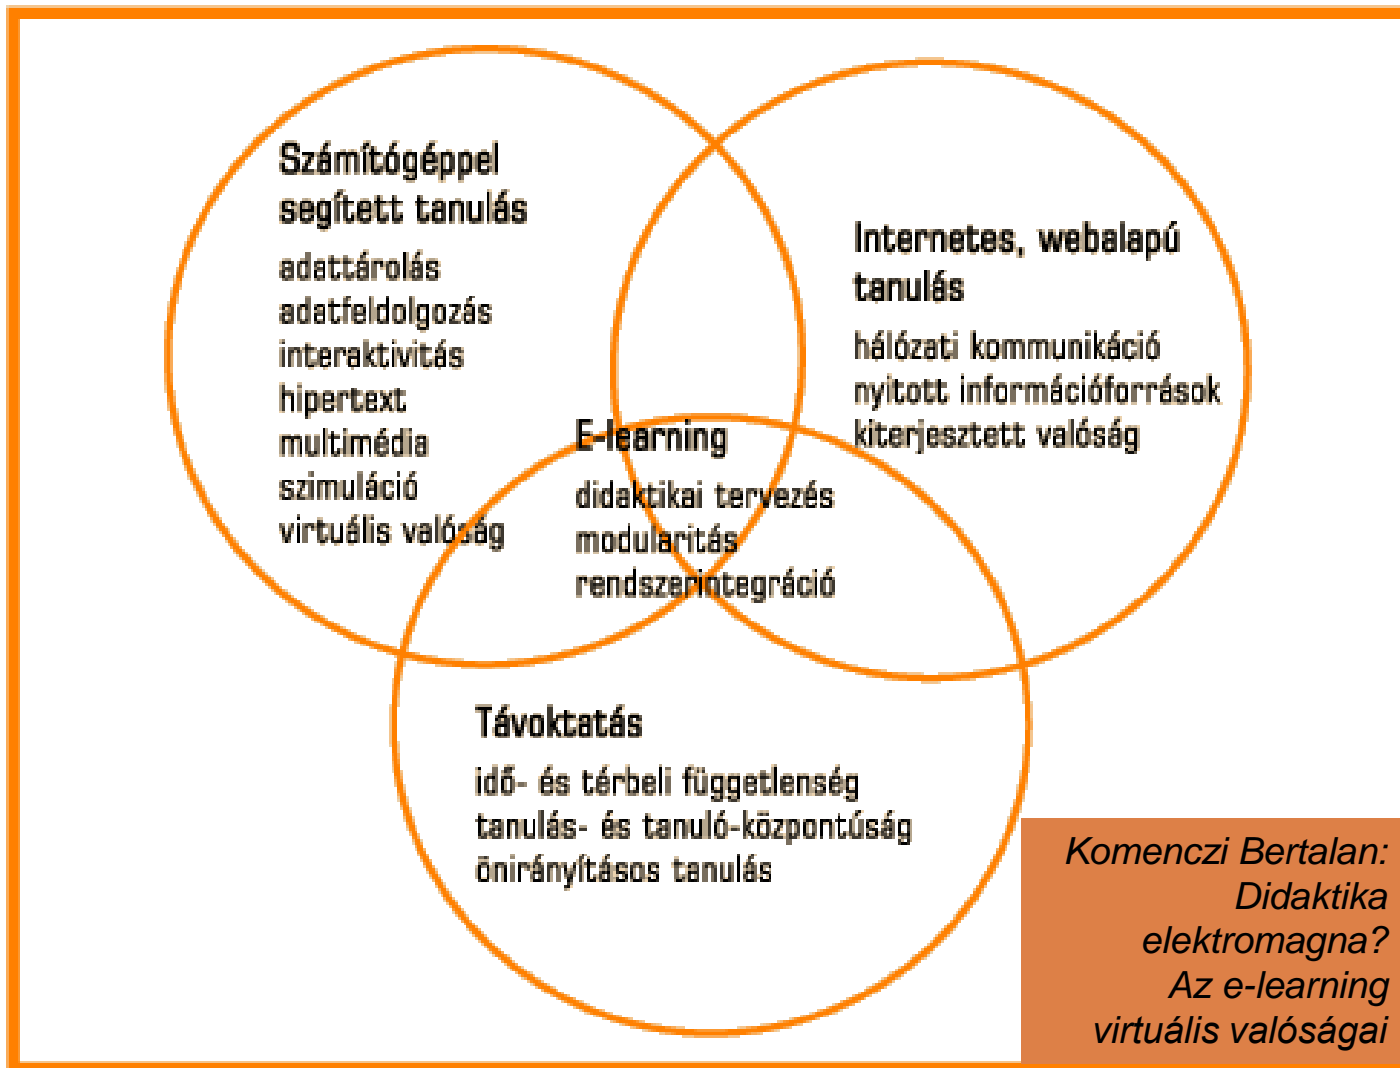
Számítógéppel segített tanulás

adattárolás
adatfeldolgozás
interaktivitás
hipertext
multimédia
szimuláció
virtuális valóság

Internetes, webalapú tanulás

hálózati kommunikáció
nyitott információforrások
kiterjesztett valóság

E-learning

didaktikai tervezés
modularitás
rendszerintegráció

Távoktatás

idő- és térbeli függetlenség
tanulás- és tanuló-központúság
önirányításos tanulás

Komenczi Bertalan: Didaktika elektromagna? Az e-learning virtuális valóságai